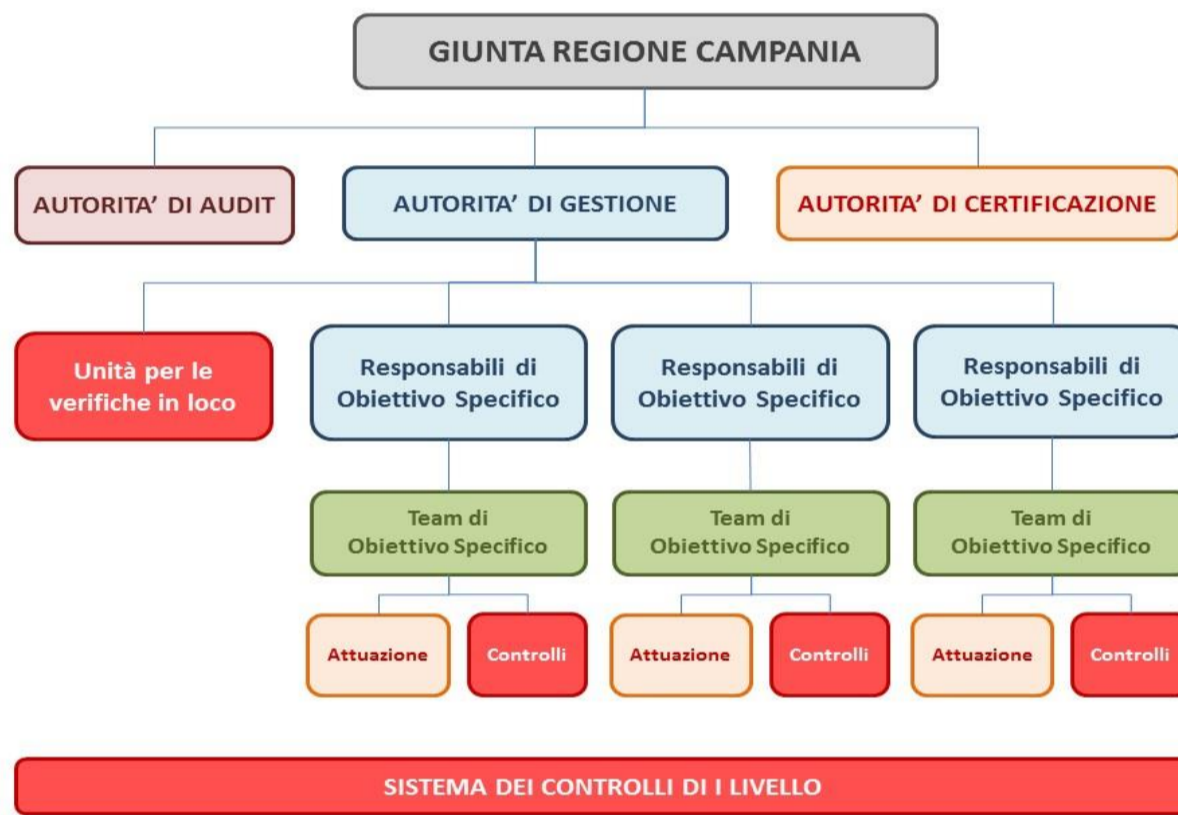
GIUNTA REGIONE CAMPANIA

AUTORITA' DI AUDIT

AUTORITA' DI GESTIONE

AUTORITA' DI CERTIFICAZIONE

Unità per le verifiche in loco

Responsabili di Obiettivo Specifico

Responsabili di Obiettivo Specifico

Responsabili di Obiettivo Specifico

Team di Obiettivo Specifico

Team di Obiettivo Specifico

Team di Obiettivo Specifico

Attuazione

Controlli

Attuazione

Controlli

Attuazione

Controlli

SISTEMA DEI CONTROLLI DI I LIVELLO